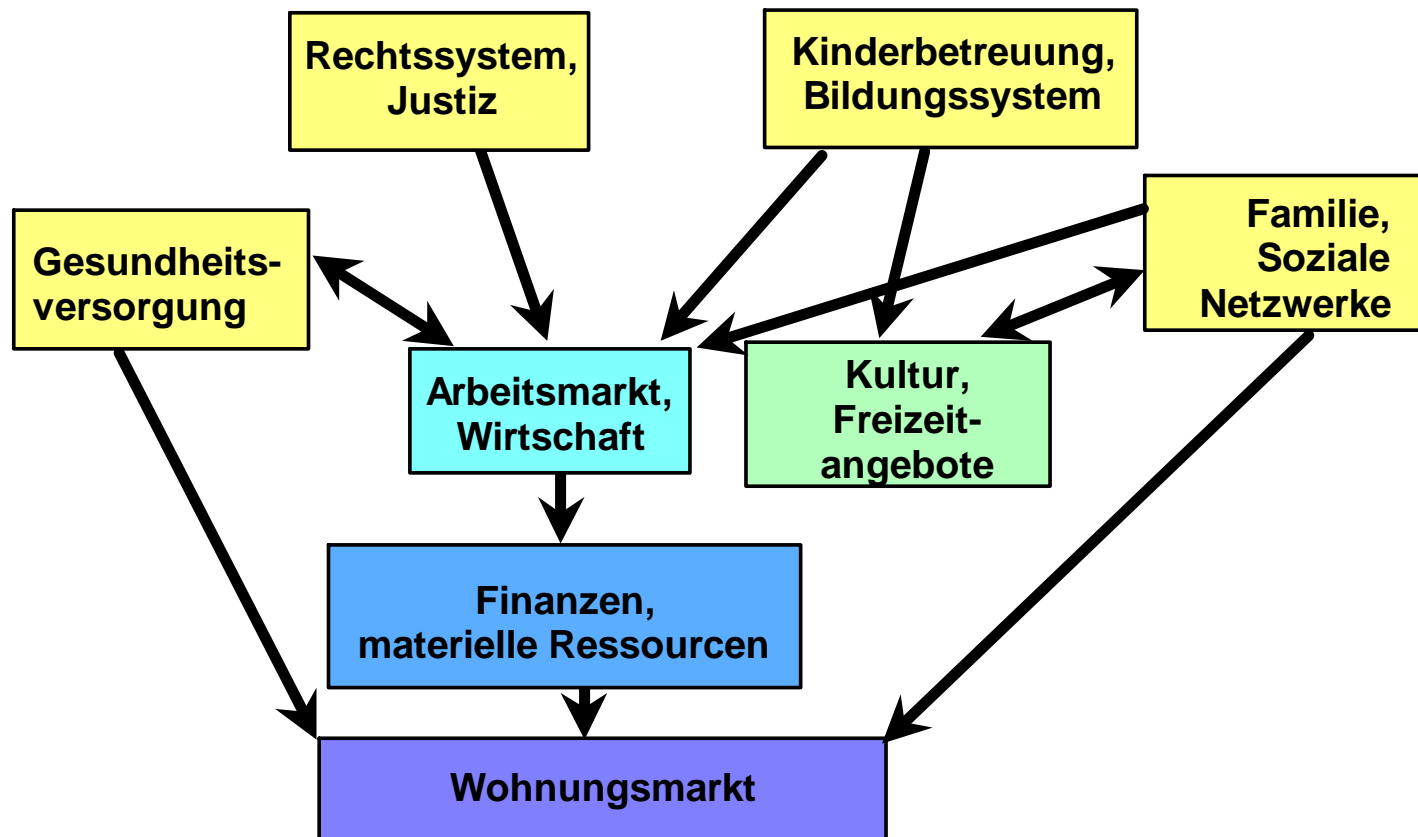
Rechtssystem, Justiz

Kinderbetreuung, Bildungssystem

Gesundheitsversorgung

Familie, Soziale Netzwerke

Arbeitsmarkt, Wirtschaft

Kultur, Freizeitangebote

Finanzen, materielle Ressourcen

Wohnungsmarkt